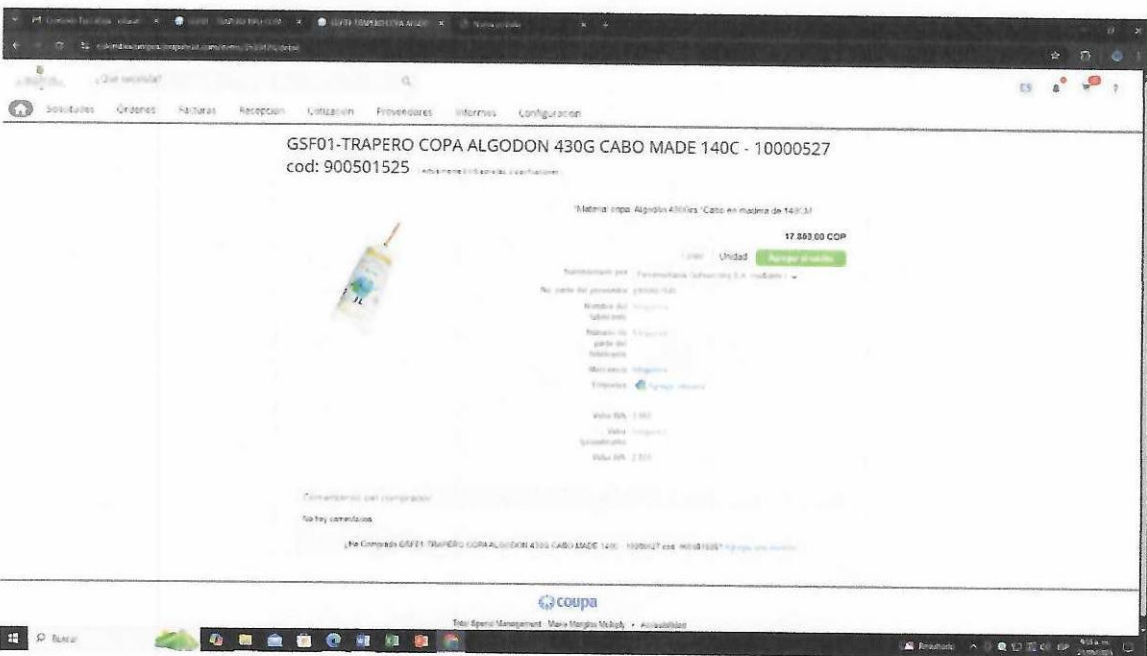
¿Qué necesita?

ES

Solicitudes Órdenes Facturas Recepción Cotización Proveedores Informes Configuración

GSF01-TRAPERO COPA ALGODON 430G CABO MADE 140C - 10000527

cod: 900501525 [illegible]

*Material copa: Algodón 430Grs *Cabo en madera de 140CM

17.863,00 COP

Unidad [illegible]

Suministrado por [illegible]

No. parte del proveedor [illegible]

Nombre del fabricante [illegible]

Número de parte del fabricante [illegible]

Mercancía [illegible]

Etiquetas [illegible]

Valor IVA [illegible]

Valor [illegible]

Valor IVA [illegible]

Comentarios del comprador

No hay comentarios

¿Ha Comprado GSF01-TRAPERO COPA ALGODON 430G CABO MADE 140C - 10000527 cod: 900501525? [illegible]

coupa

Total Spend Management · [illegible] · Accesibilidad

Buscar